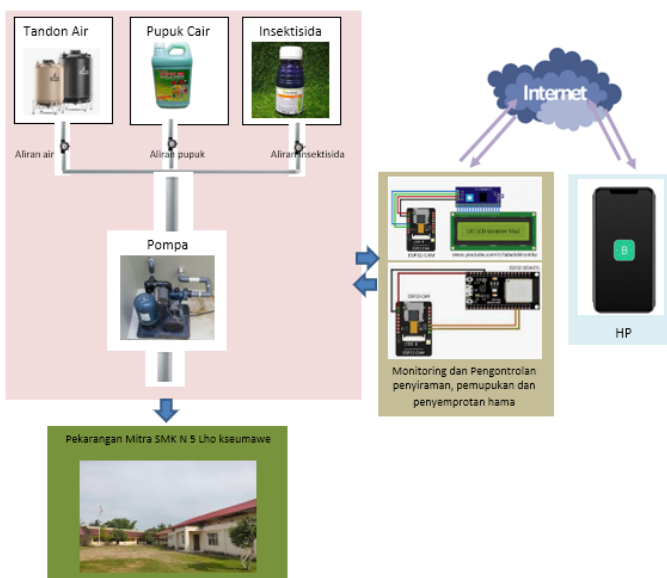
Tandon Air

Pupuk Cair

Insektisida

Aliran air

Aliran pupuk

Aliran insektisida

Pompa

Internet

ESP32-CAM

I2C LCD Scanner 16x2

www.youtube.com/c/fabelektronika

ESP32 DEVKIT

ESP32-CAM

ESP32-CAM

Monitoring dan Pengontrolan penyiraman, pemupukan dan penyemprotan hama

B

HP

Pekarangan Mitra SMK N 5 Lho kseumawe